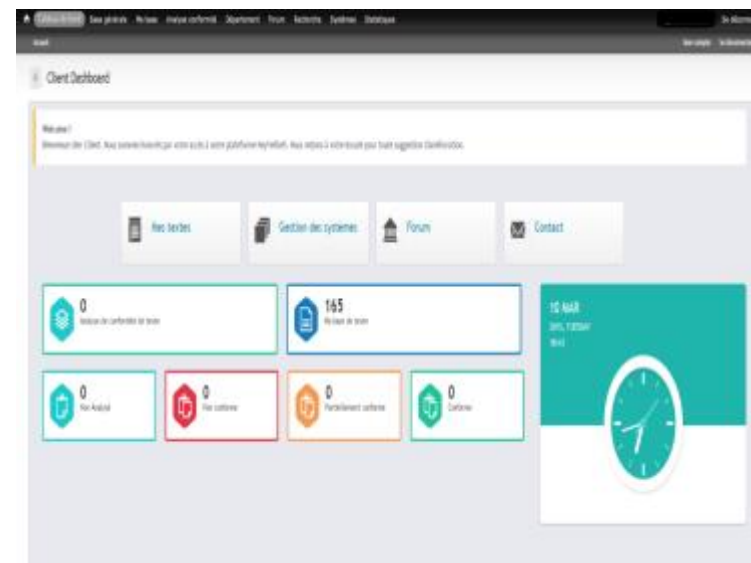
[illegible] Veille générale Mes textes Analyse conformité Département Forum Recherche Systèmes Statistiques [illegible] Se déconnecter

Accueil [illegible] Mon compte Se déconnecter

Client Dashboard

Bienvenue !

Bienvenue cher Client. Nous sommes heureux par votre accès à votre plateforme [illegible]. Nous restons à votre écoute pour toute suggestion d'amélioration.

Mes textes

Gestion des systèmes

Forum

Contact

0
Analyse de conformité de textes

165
Mes bases de textes

0
Non Analysé

0
Non conforme

0
Partiellement conforme

0
Conforme

10 MAR
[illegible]
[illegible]